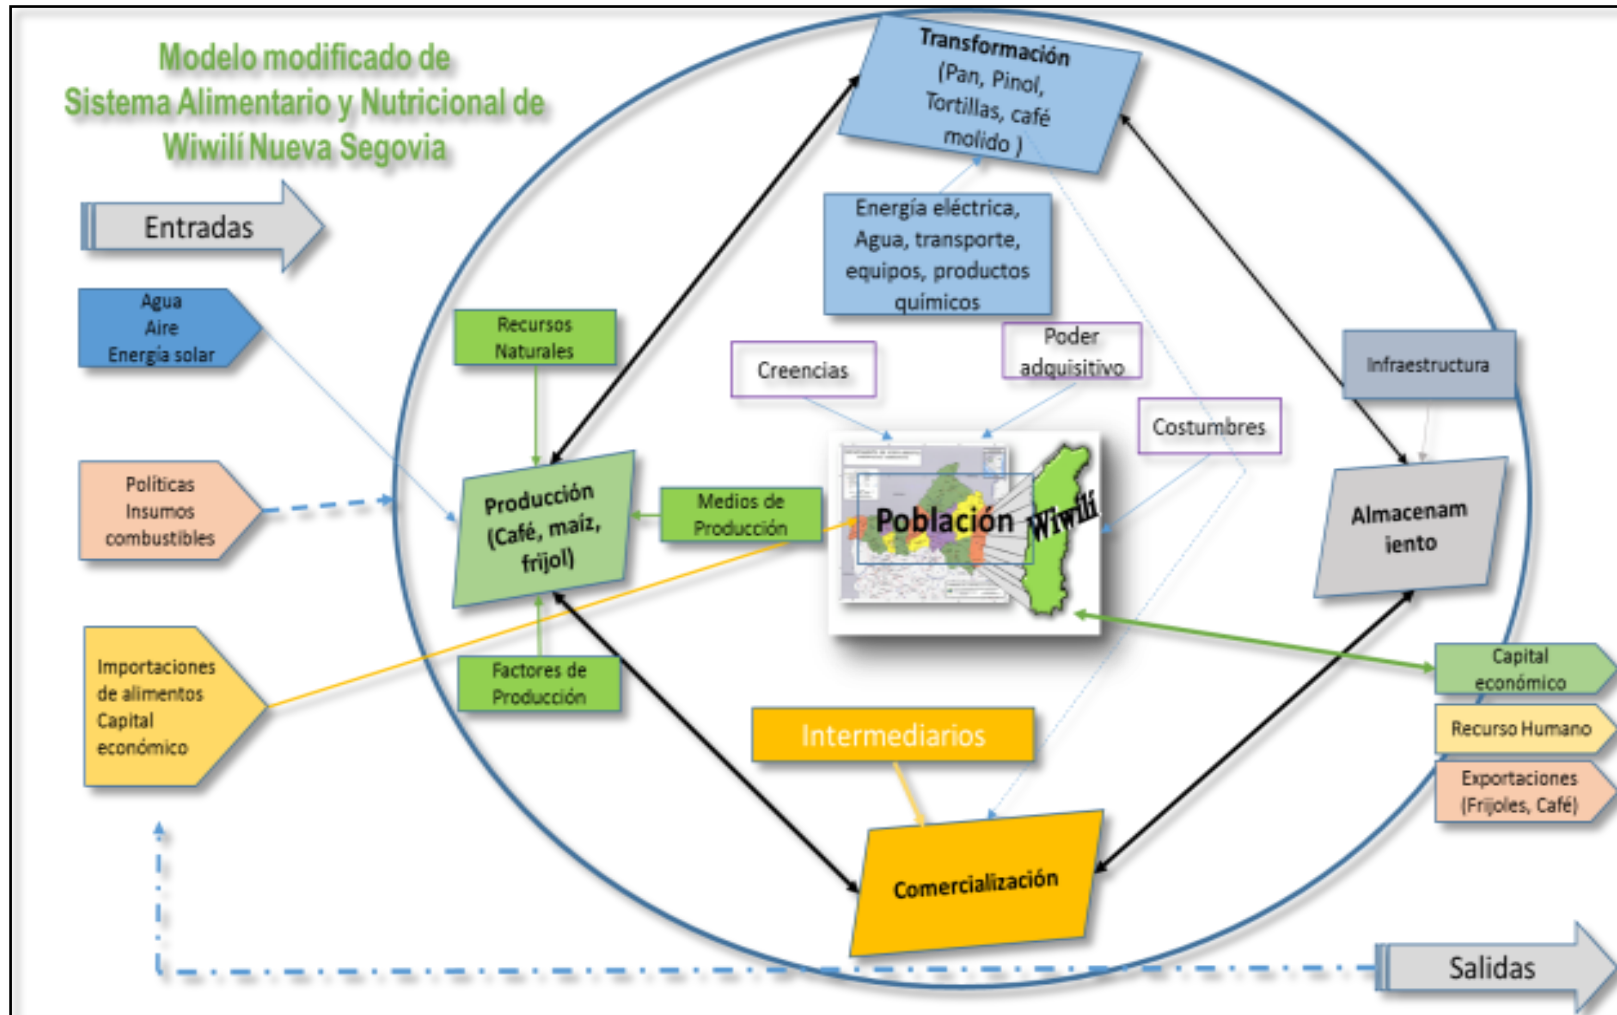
Modelo modificado de Sistema Alimentario y Nutricional de Wiwilí Nueva Segovia

Entradas

Agua
Aire
Energía solar

Políticas
Insumos
combustibles

Importaciones de alimentos
Capital económico

Transformación
(Pan, Pinol, Tortillas, café molido )

Energía eléctrica, Agua, transporte, equipos, productos químicos

Recursos Naturales

Creencias

Poder adquisitivo

Costumbres

Infraestructura

Producción
(Café, maíz, frijol)

Medios de Producción

Población

Wiwili

Almacenamiento

Factores de Producción

Intermediarios

Comercialización

Capital económico

Recurso Humano

Exportaciones
(Frijoles, Café)

Salidas